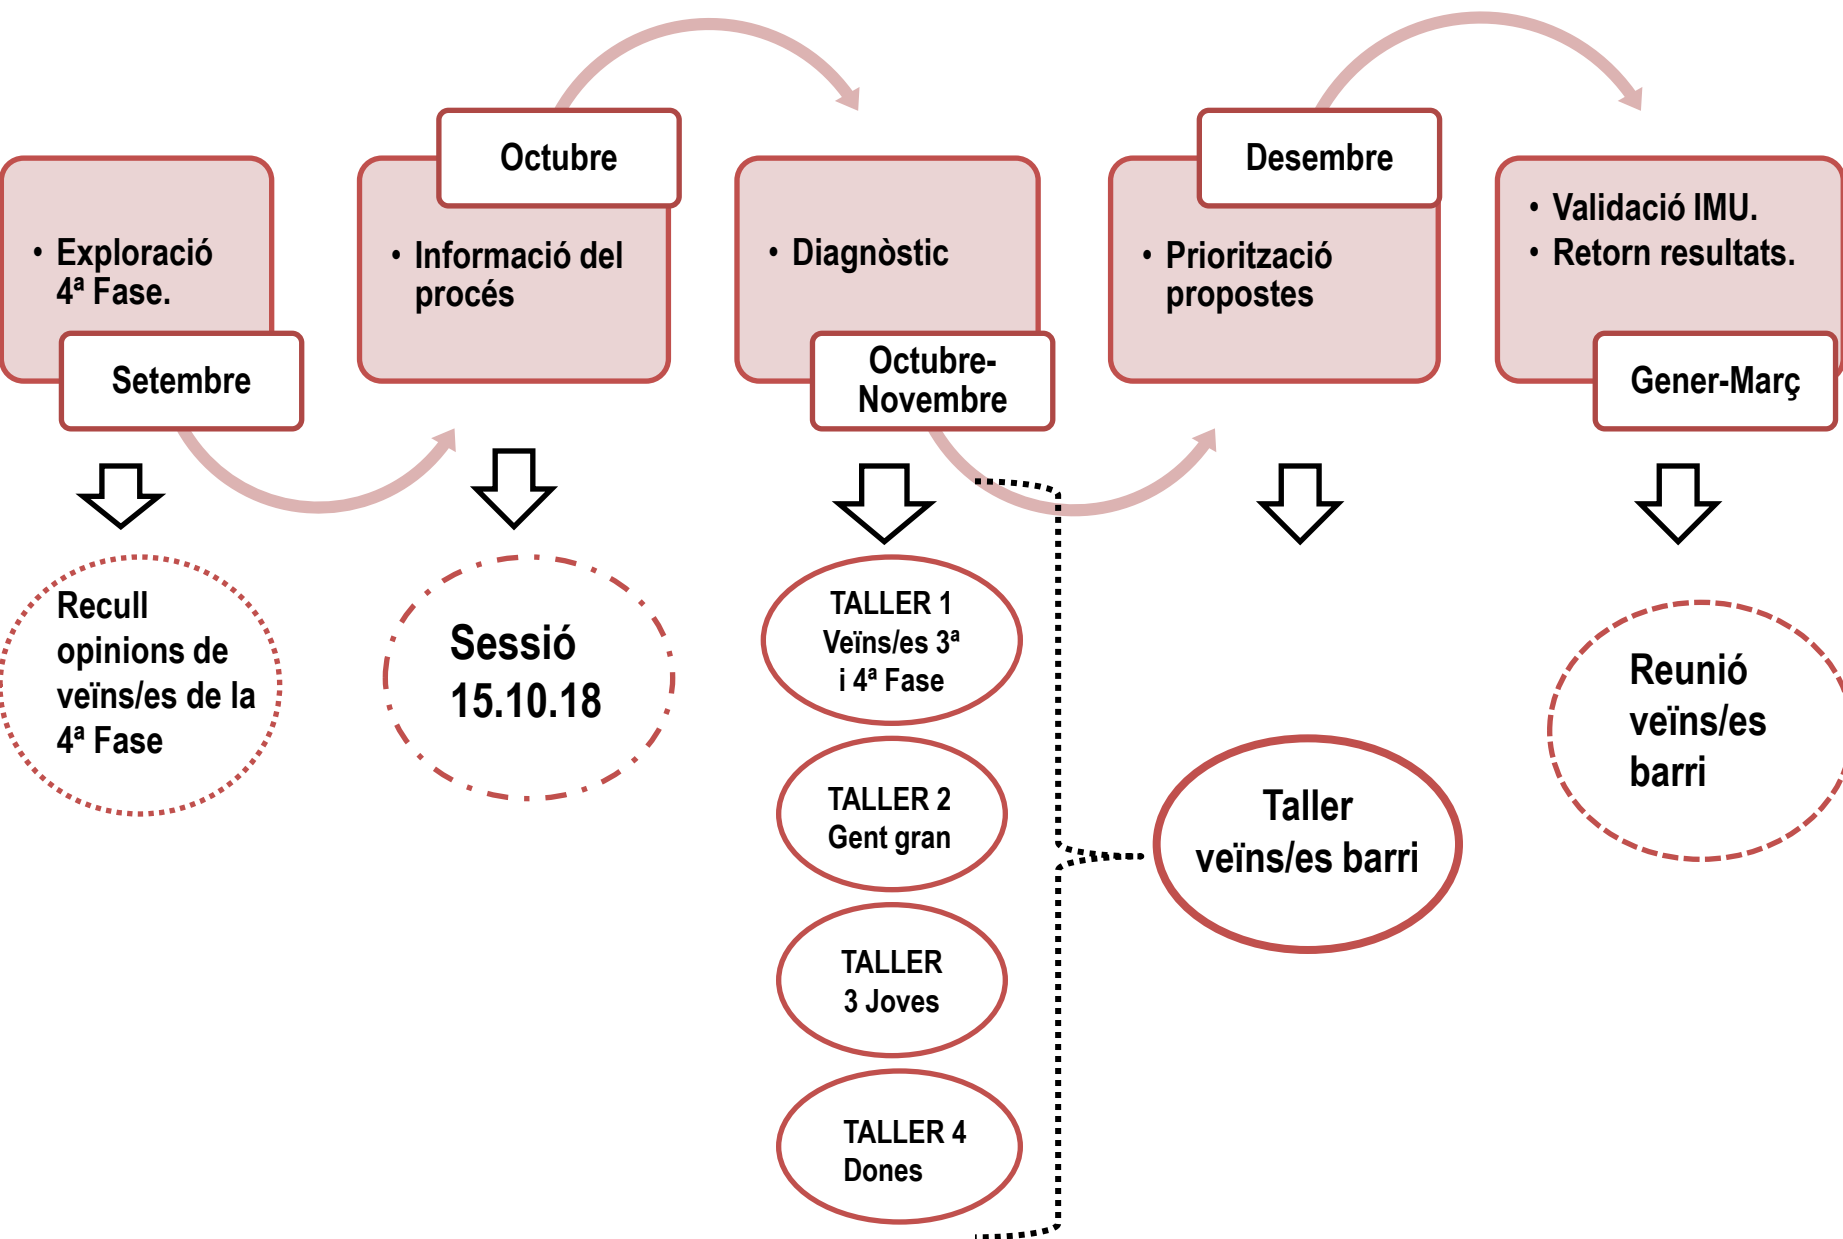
• Exploració 4ª Fase.

Setembre

Octubre

• Informació del procés

• Diagnòstic

Octubre-Novembre

Desembre

• Priorització propostes

• Validació IMU.
• Retorn resultats.

Gener-Març

Recull opinions de veïns/es de la 4ª Fase

Sessió 15.10.18

TALLER 1 Veïns/es 3ª i 4ª Fase

TALLER 2 Gent gran

TALLER 3 Joves

TALLER 4 Dones

Taller veïns/es barri

Reunió veïns/es barri